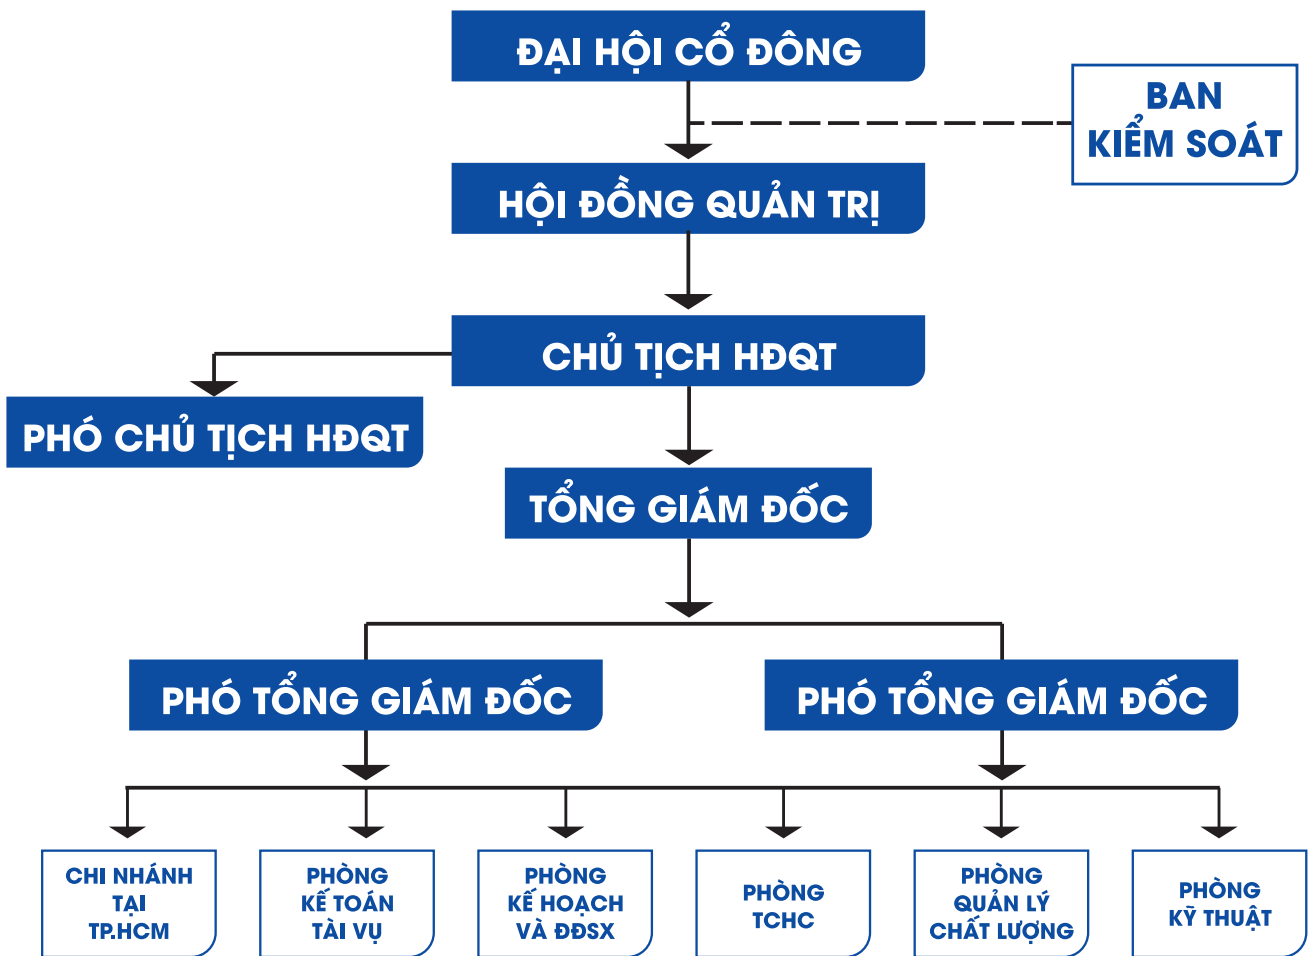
ĐẠI HỘI CỔ ĐÔNG

BAN KIỂM SOÁT

HỘI ĐỒNG QUẢN TRỊ

CHỦ TỊCH HĐQT

PHÓ CHỦ TỊCH HĐQT

TỔNG GIÁM ĐỐC

PHÓ TỔNG GIÁM ĐỐC

PHÓ TỔNG GIÁM ĐỐC

CHI NHÁNH TẠI TP.HCM

PHÒNG KẾ TOÁN TÀI VỤ

PHÒNG KẾ HOẠCH VÀ ĐĐSX

PHÒNG TCHC

PHÒNG QUẢN LÝ CHẤT LƯỢNG

PHÒNG KỸ THUẬT